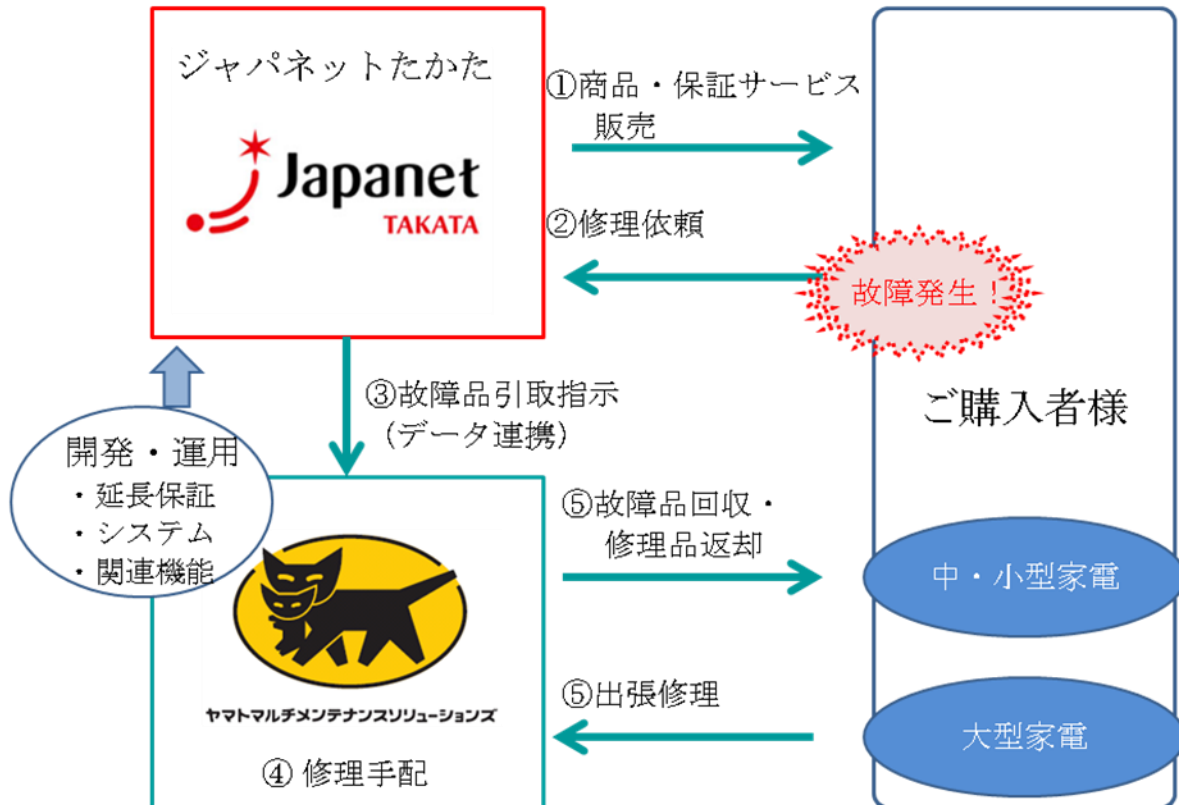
ジャパネットたかた

Japanet
TAKATA

①商品・保証サービス販売

②修理依頼

故障発生！

ご購入者様

③故障品引取指示（データ連携）

開発・運用
・延長保証
・システム
・関連機能

⑤故障品回収・修理品返却

中・小型家電

ヤマトマルチメンテナンスソリューションズ

⑤出張修理

大型家電

④ 修理手配